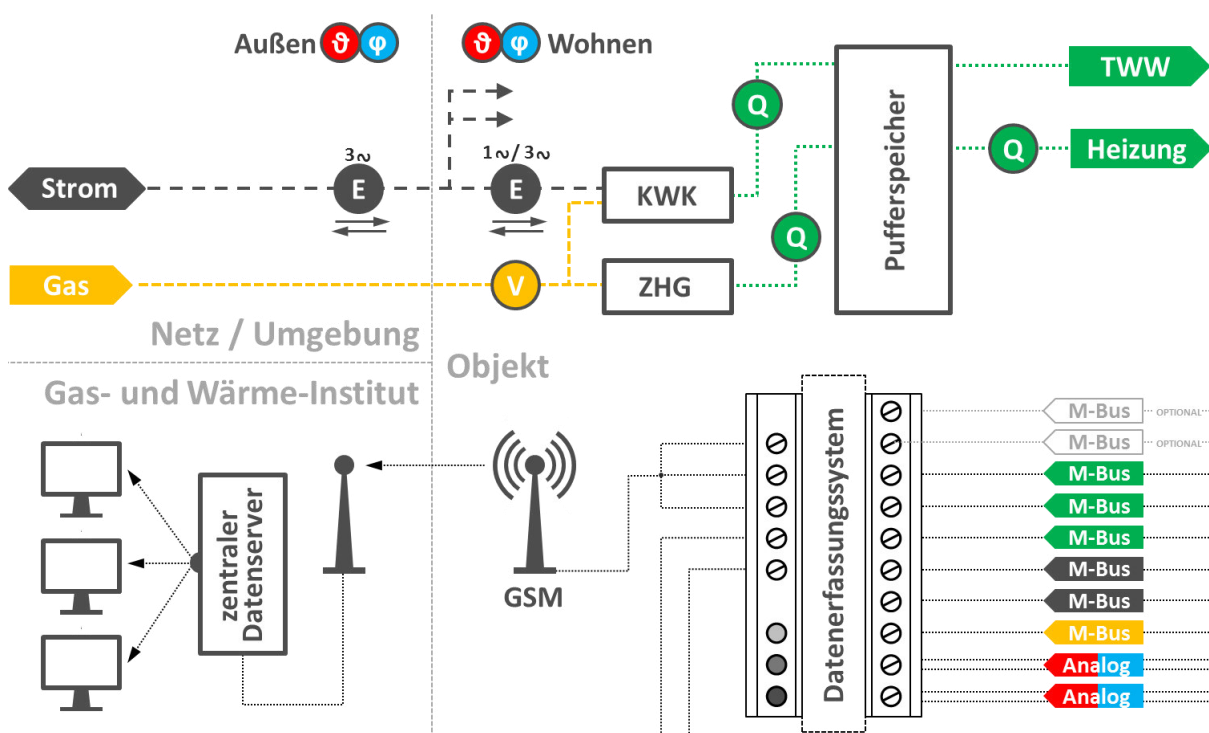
Außen $\vartheta$ $\varphi$

$\vartheta$ $\varphi$ Wohnen

TWW

Q

Q

Heizung

Pufferspeicher

Strom

3~

E

1~/3~

E

KWK

Q

Gas

V

ZHG

Netz / Umgebung

Objekt

Gas- und Wärme-Institut

zentraler Datenserver

GSM

Datenerfassungssystem

M-Bus OPTIONAL

M-Bus OPTIONAL

M-Bus

M-Bus

M-Bus

M-Bus

M-Bus

M-Bus

Analog

Analog